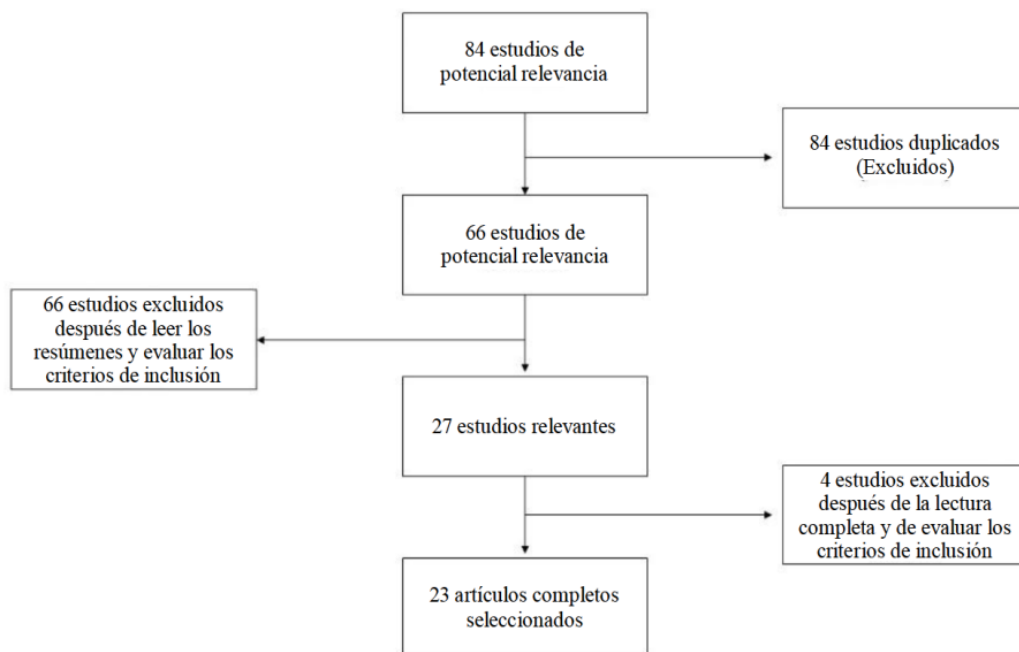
84 estudios de potencial relevancia

84 estudios duplicados (Excluidos)

66 estudios de potencial relevancia

66 estudios excluidos después de leer los resúmenes y evaluar los criterios de inclusión

27 estudios relevantes

4 estudios excluidos después de la lectura completa y de evaluar los criterios de inclusión

23 artículos completos seleccionados